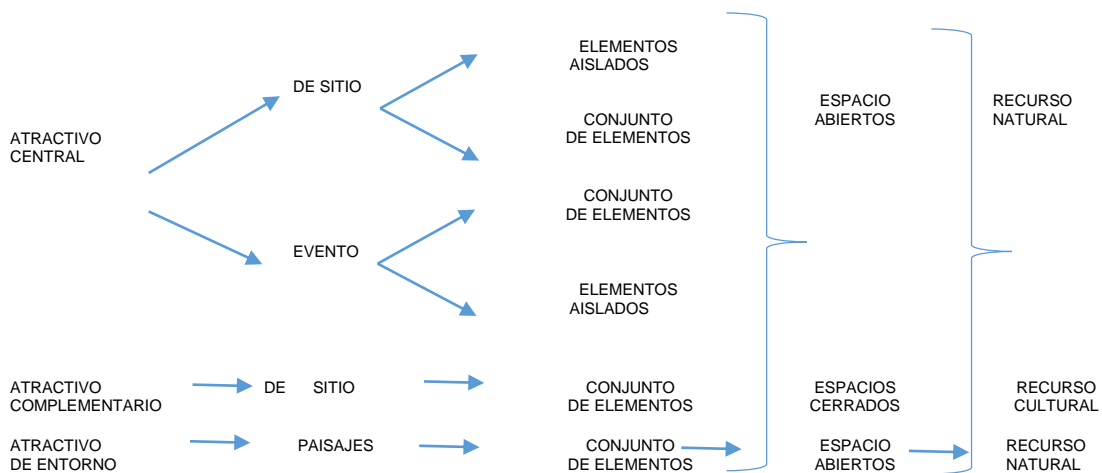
ATRACTIVO CENTRAL

DE SITIO

ELEMENTOS AISLADOS

CONJUNTO DE ELEMENTOS

EVENTO

CONJUNTO DE ELEMENTOS

ELEMENTOS AISLADOS

ESPACIO ABIERTOS

RECURSO NATURAL

ATRACTIVO COMPLEMENTARIO

DE SITIO

CONJUNTO DE ELEMENTOS

ESPACIOS CERRADOS

RECURSO CULTURAL

ATRACTIVO DE ENTORNO

PAISAJES

CONJUNTO DE ELEMENTOS

ESPACIO ABIERTOS

RECURSO NATURAL